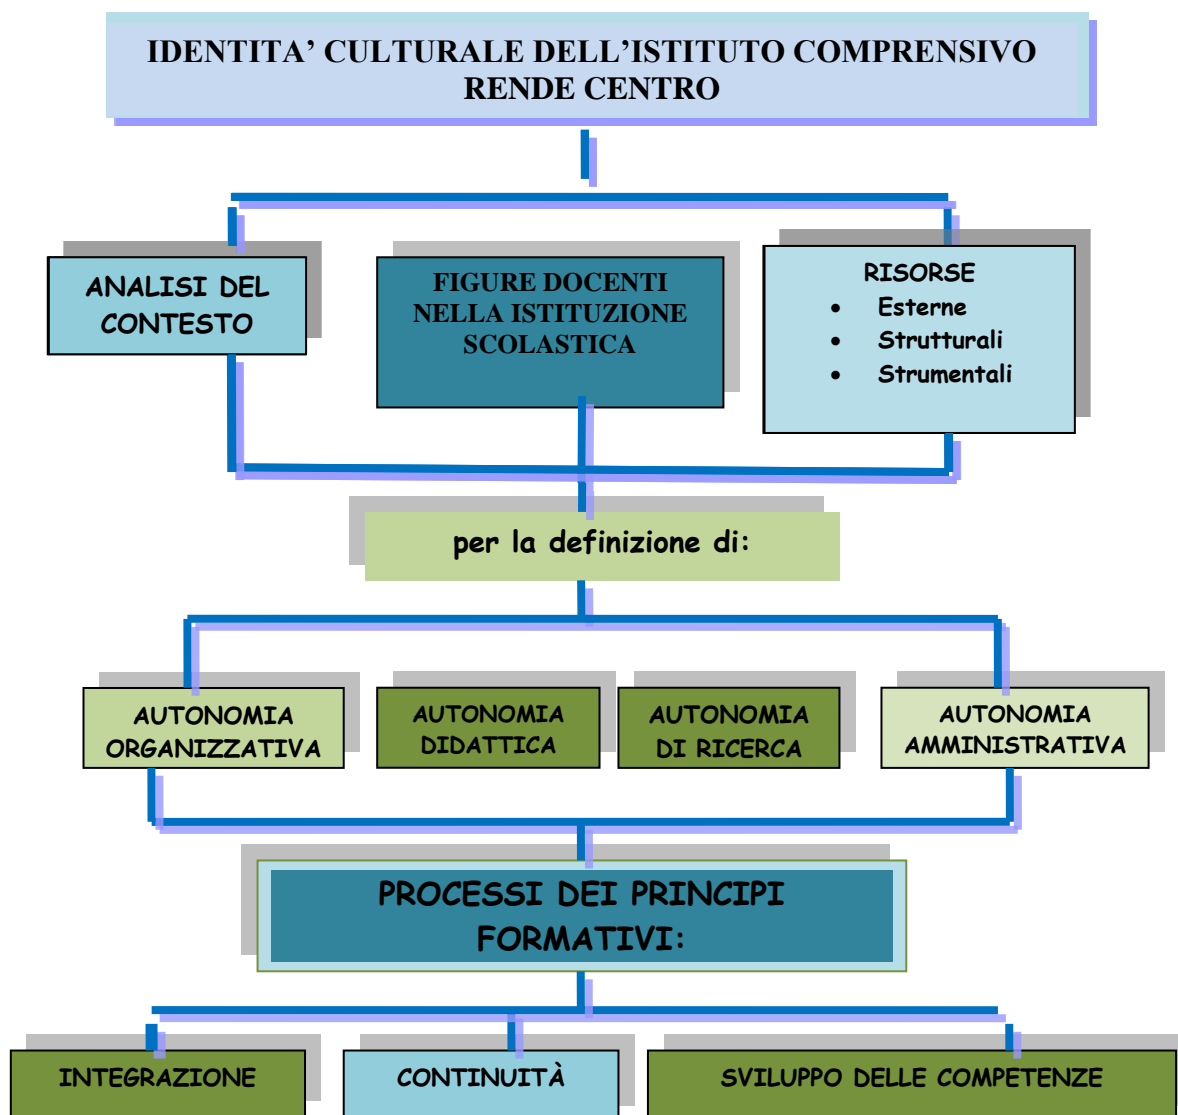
IDENTITA' CULTURALE DELL'ISTITUTO COMPRENSIVO RENDE CENTRO

ANALISI DEL CONTESTO

FIGURE DOCENTI NELLA ISTITUZIONE SCOLASTICA

RISORSE
- Esterne
- Strutturali
- Strumentali

per la definizione di:

AUTONOMIA ORGANIZZATIVA

AUTONOMIA DIDATTICA

AUTONOMIA DI RICERCA

AUTONOMIA AMMINISTRATIVA

PROCESSI DEI PRINCIPI FORMATIVI:

INTEGRAZIONE

CONTINUITÀ

SVILUPPO DELLE COMPETENZE